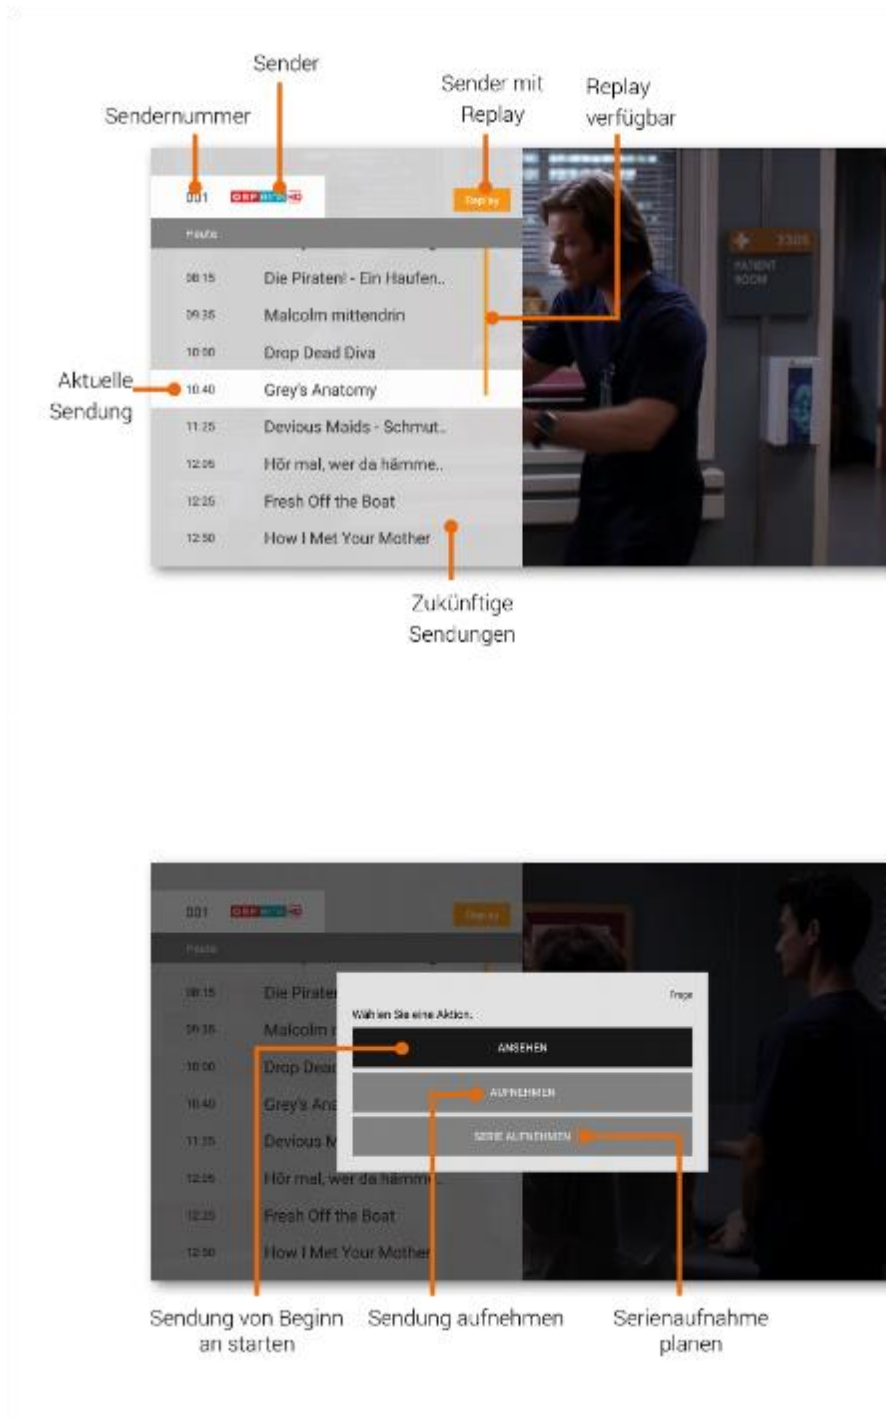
Sender

Sendernummer

Sender mit Replay

Replay verfügbar

001 ORF eins HD

Replay

Heute

08:15 Die Piraten! - Ein Haufen..

09:35 Malcolm mittendrin

10:00 Drop Dead Diva

Aktuelle Sendung

10:40 Grey's Anatomy

11:25 Devious Maids - Schmut..

12:05 Hör mal, wer da hämme..

12:25 Fresh Off the Boat

12:50 How I Met Your Mother

Zukünftige Sendungen

001 ORF eins HD

Replay

Heute

08:15 Die Piraten

09:35 Malcolm

10:00 Drop Dead

10:40 Grey's Ana

11:25 Devious M

12:05 Hör mal, wer da hämm

12:25 Fresh Off the Boat

12:50 How I Met Your Mother

Frage

Wählen Sie eine Aktion:

ANSEHEN

AUFNEHMEN

SERIE AUFNEHMEN

Sendung von Beginn an starten

Sendung aufnehmen

Serienaufnahme planen